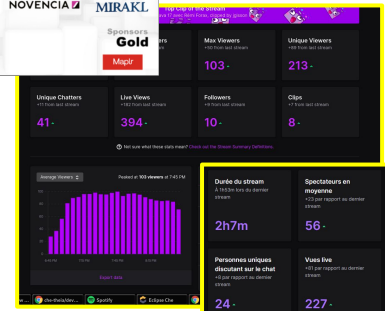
NOVENCIA MIRAKL

Sponsors
Gold

Maplr

Top Clip of the Stream

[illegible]

Max Viewers
+80 from last stream

103 -

Unique Viewers
+89 from last stream

213 -

Unique Chatters
+11 from last stream

41 -

Live Views
+182 from last stream

394 -

Followers
+9 from last stream

10 -

Clips
+7 from last stream

8 -

Not sure what these stats mean? Check out the Stream Summary Definitions

Average Viewers

Peaked at 103 viewers at 7:45 PM

Export Data

Durée du stream
À 1h59m lors du dernier stream

2h7m

Spectateurs en moyenne
+23 par rapport au dernier stream

56 -

Personnes uniques discutant sur le chat
+8 par rapport au dernier stream

24 -

Vues live
+81 par rapport au dernier stream

227 -

Spotify

Eclipse Che